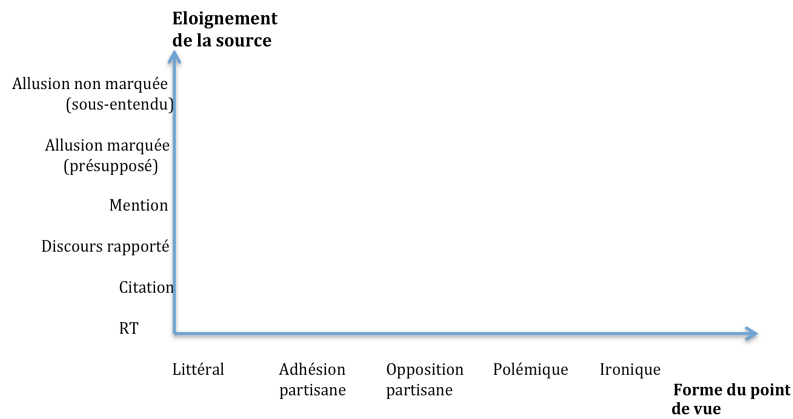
Eloignement de la source

Allusion non marquée (sous-entendu)

Allusion marquée (présupposé)

Mention

Discours rapporté

Citation

RT

Littéral

Adhésion partisane

Opposition partisane

Polémique

Ironique

Forme du point de vue